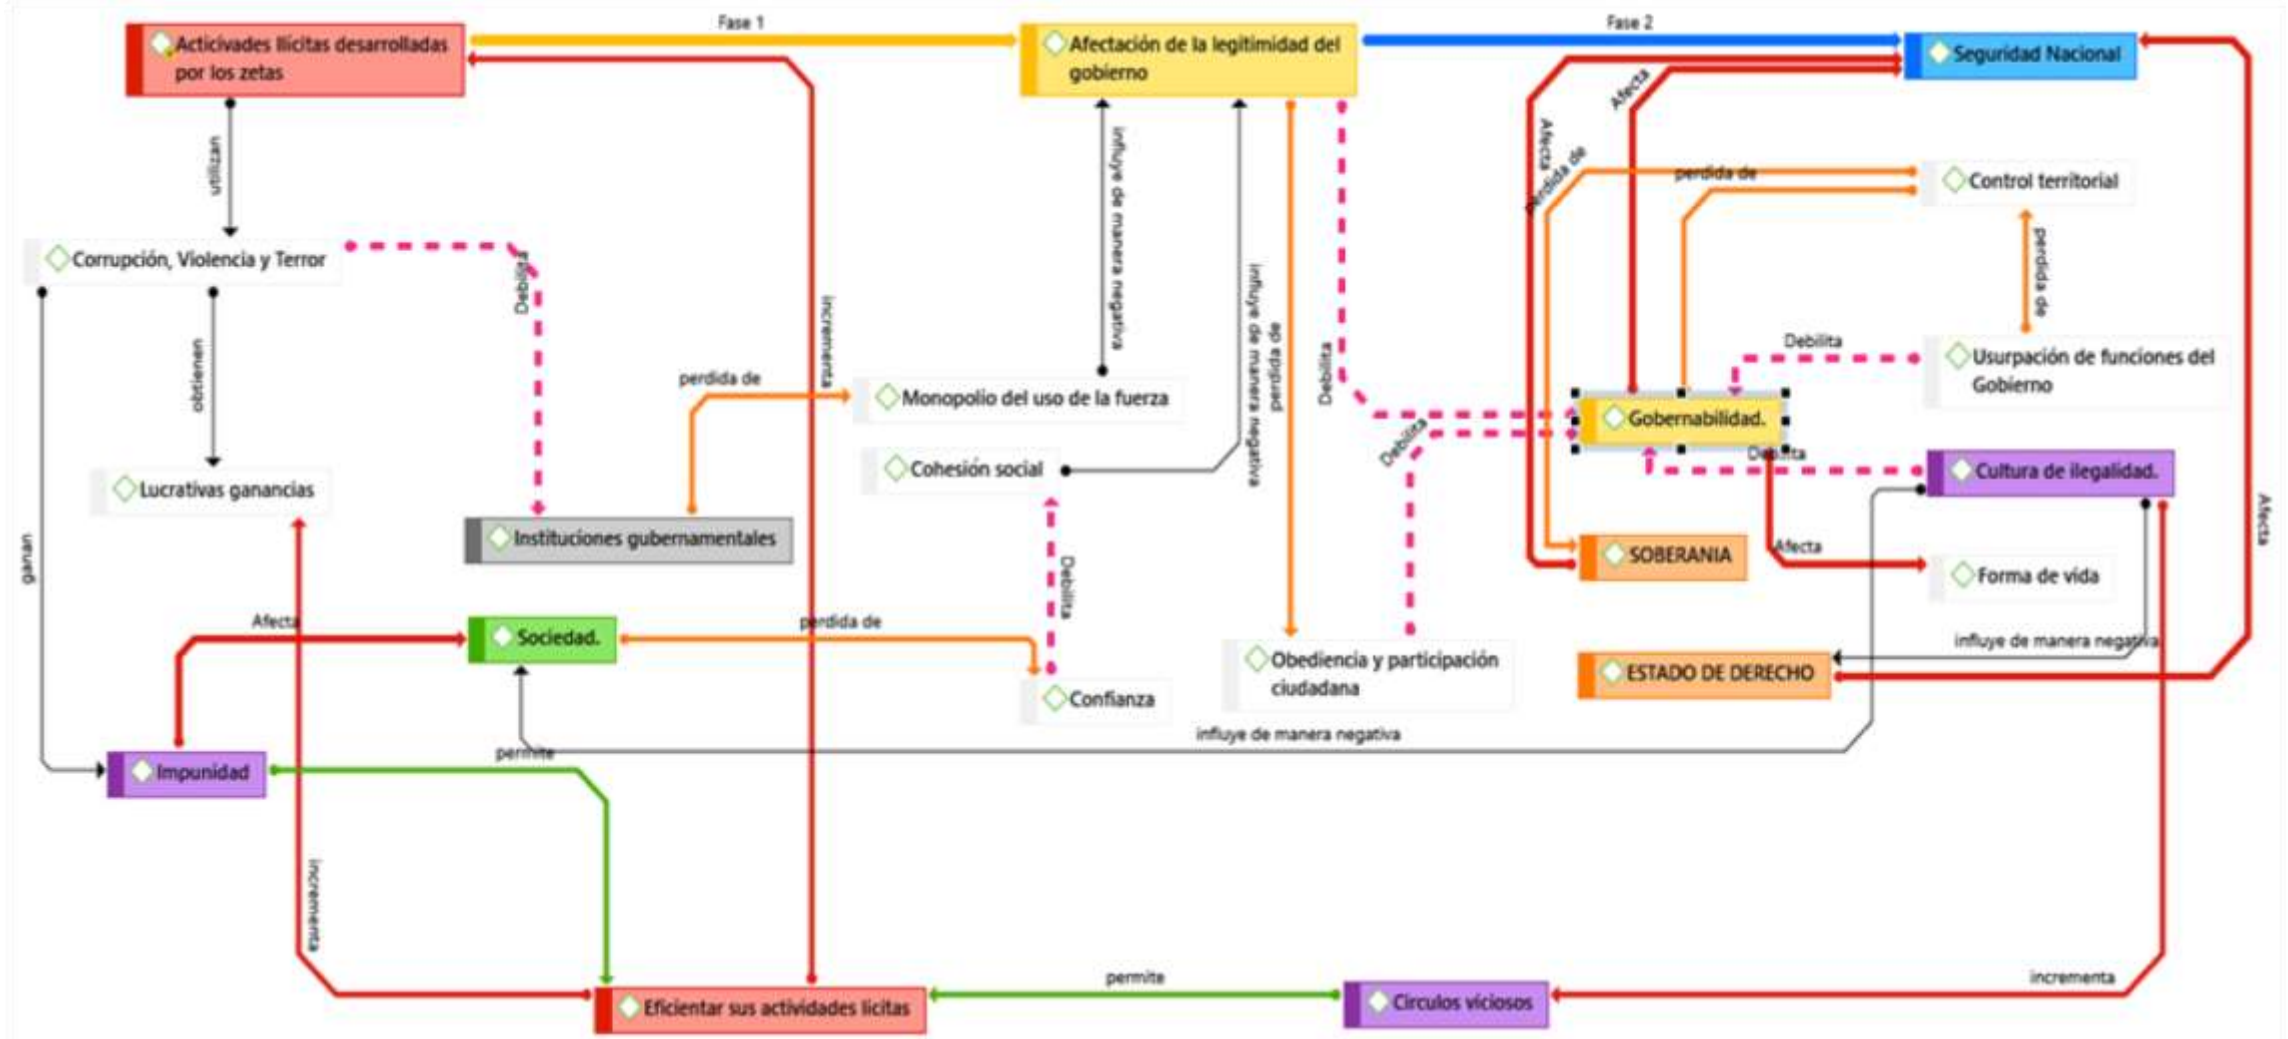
Acticivades Ilícitas desarrolladas por los zetas

Fase 1

Afectación de la legitimidad del gobierno

Fase 2

Seguridad Nacional

utilizan

influye de manera negativa

Afecta

Afecta

perdida de

Control territorial

perdida de

Corrupción, Violencia y Terror

Debilita

incrementa

influye de manera negativa

perdida de

perdida de

obtienen

perdida de

Monopolio del uso de la fuerza

Debilita

Debilita

Usurpación de funciones del Gobierno

Gobernabilidad.

Debilita

Cohesión social

Debilita

Cultura de ilegalidad.

Lucrativas ganancias

Instituciones gubernamentales

ganan

Debilita

SOBERANIA

Afecta

Forma de vida

Afecta

Afecta

Sociedad.

perdida de

Obediencia y participación ciudadana

influye de manera negativa

ESTADO DE DERECHO

Confianza

influye de manera negativa

permite

Impunidad

incrementa

permite

incrementa

Eficientar sus actividades licitas

Circulos viciosos